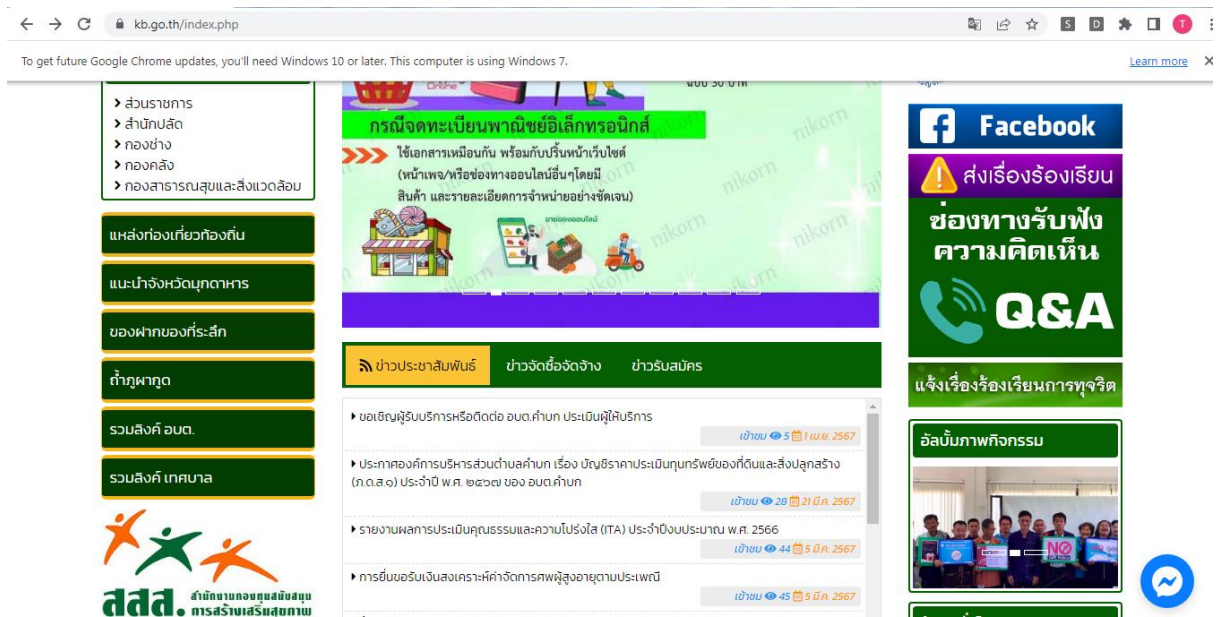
kb.go.th/index.php

To get future Google Chrome updates, you'll need Windows 10 or later. This computer is using Windows 7.

Learn more

> ส่วนราชการ
> สำนักปลัด
> กองช่าง
> กองคลัง
> กองสาธารณสุขและสิ่งแวดล้อม

แหล่งท่องเที่ยวท้องถิ่น

แนะนำจังหวัดมุกดาหาร

ของฝากของที่ระลึก

ถ้ำภูผาทูด

รวมลิงค์ อบต.

รวมลิงค์ เทศบาล

สสส. สำนักงานกองทุนสนับสนุนการสร้างเสริมสุขภาพ

กรณีจดทะเบียนพาณิชย์อิเล็กทรอนิกส์

ใช้เอกสารเหมือนกัน พร้อมกับปริ้นหน้าเว็บไซต์ (หน้าเพจ/หรือช่องทางออนไลน์อื่นๆโดยมี สินค้า และรายละเอียดการจำหน่ายอย่างชัดเจน)

nikorn

ข่าวประชาสัมพันธ์ ข่าวจัดซื้อจัดจ้าง ข่าวรับสมัคร

ขอเชิญผู้รับบริการหรือติดต่อ อบต.คำบก ประเมินผู้ให้บริการ
เข้าชม 5 1 เม.ย. 2567

ประกาศองค์การบริหารส่วนตำบลคำบก เรื่อง บัญชีราคาประเมินทุนทรัพย์ของที่ดินและสิ่งปลูกสร้าง (ภ.ด.ส.๑) ประจำปี พ.ศ. ๒๕๖๗ ของ อบต.คำบก
เข้าชม 28 21 มี.ค. 2567

รายงานผลการประเมินคุณธรรมและความโปร่งใส (ITA) ประจำปีงบประมาณ พ.ศ. 2566
เข้าชม 44 5 มี.ค. 2567

การยื่นขอรับเงินสงเคราะห์ค่าจัดการศพผู้สูงอายุตามประเพณี
เข้าชม 45 5 มี.ค. 2567

Facebook

ส่งเรื่องร้องเรียน

ช่องทางรับฟังความคิดเห็น

Q&A

แจ้งเรื่องร้องเรียนการทุจริต

อัลบั้มภาพกิจกรรม

NO